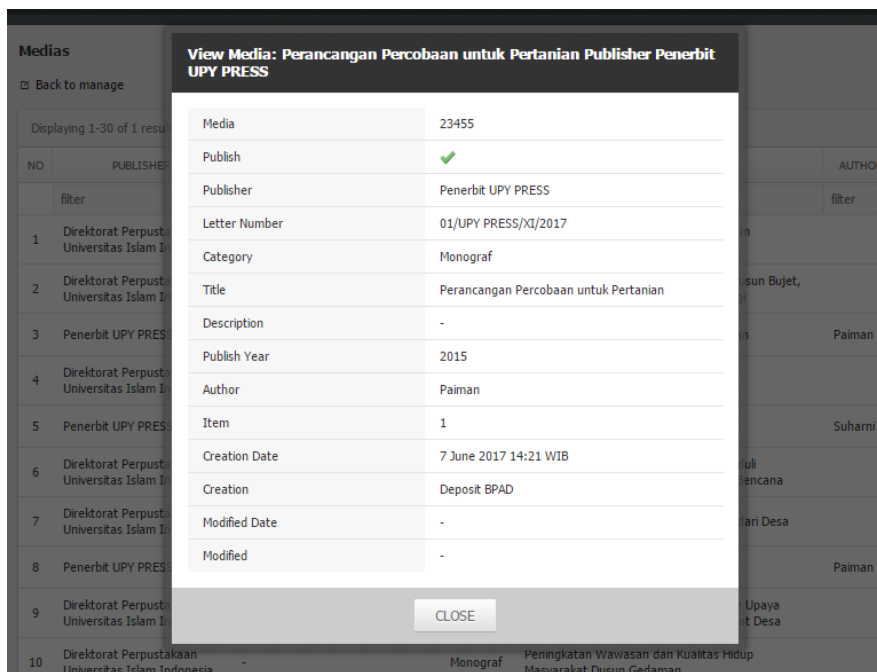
Medias

Back to manage

Displaying 1-30 of 1 resu

View Media: Perancangan Percobaan untuk Pertanian Publisher Penerbit UPY PRESS

| Media | 23455 |
|---|---|
| Publish | ✔ |
| Publisher | Penerbit UPY PRESS |
| Letter Number | 01/UPY PRESS/XI/2017 |
| Category | Monograf |
| Title | Perancangan Percobaan untuk Pertanian |
| Description | - |
| Publish Year | 2015 |
| Author | Paiman |
| Item | 1 |
| Creation Date | 7 June 2017 14:21 WIB |
| Creation | Deposit BPAD |
| Modified Date | - |
| Modified | - |

CLOSE

| NO | PUBLISHE | | | | AUTHO |
|---|---|---|---|---|---|
| | filter | | | | filter |
| 1 | Direktorat Perpusta Universitas Islam I | | | n | |
| 2 | Direktorat Perpusta Universitas Islam I | | | usun Bujet, | |
| 3 | Penerbit UPY PRES | | | n | Paiman |
| 4 | Direktorat Perpusta Universitas Islam I | | | | |
| 5 | Penerbit UPY PRES | | | | Suharni |
| 6 | Direktorat Perpusta Universitas Islam I | | | uli encana | |
| 7 | Direktorat Perpusta Universitas Islam I | | | ari Desa | |
| 8 | Penerbit UPY PRES | | | | Paiman |
| 9 | Direktorat Perpusta Universitas Islam I | | | Upaya t Desa | |
| 10 | Direktorat Perpustakaan Universitas Islam Indonesia | - | Monograf | Peningkatan Wawasan dan Kualitas Hidup Masyarakat Dusun Gedaman | |